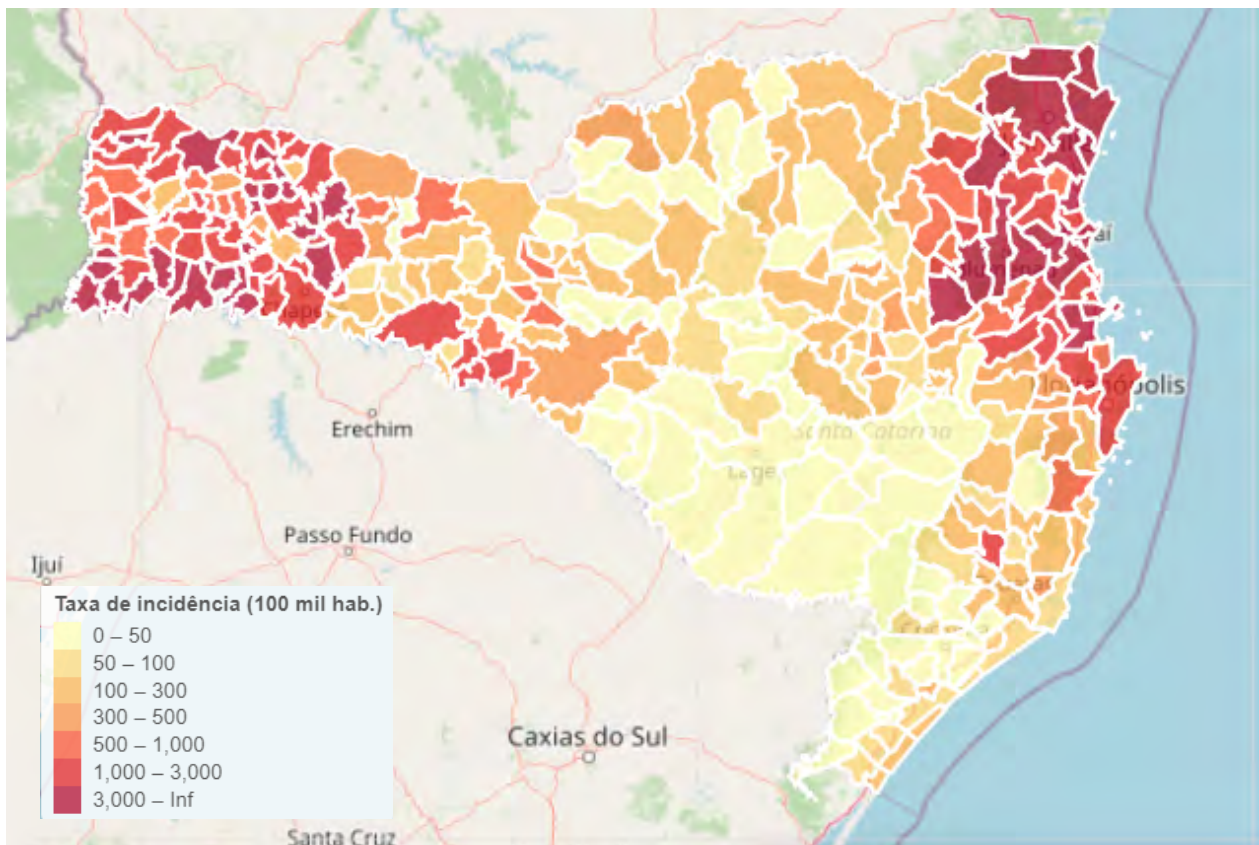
Chapecó
Erechim
Passo Fundo
Ijuí
Caxias do Sul
Santa Cruz
Lages
Santa Catarina
Florianópolis
Blumenau
Itajaí
Criciúma
Tubarão

Taxa de incidência (100 mil hab.)
0 – 50
50 – 100
100 – 300
300 – 500
500 – 1,000
1,000 – 3,000
3,000 – Inf